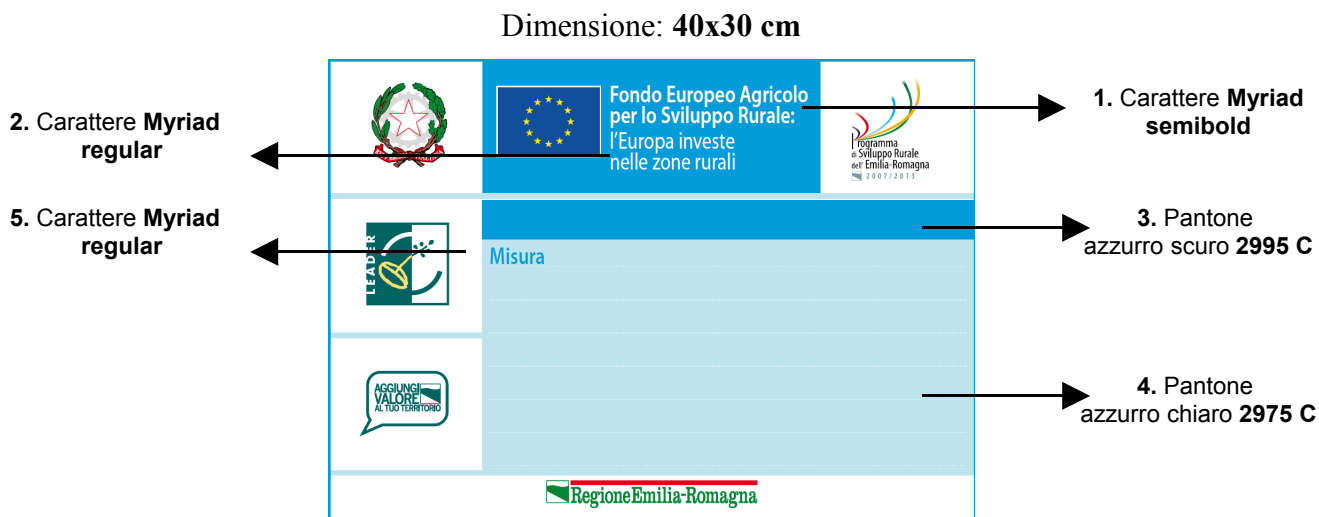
Dimensione: **40x30 cm**

**2.** Carattere **Myriad regular**

Fondo Europeo Agricolo per lo Sviluppo Rurale: l'Europa investe nelle zone rurali

Programma di Sviluppo Rurale dell'Emilia-Romagna 2007/2013

**1.** Carattere **Myriad semibold**

**5.** Carattere **Myriad regular**

LEADER

Misura

**3.** Pantone azzurro scuro **2995 C**

AGGIUNGI VALORE AL TUO TERRITORIO

**4.** Pantone azzurro chiaro **2975 C**

RegioneEmilia-Romagna